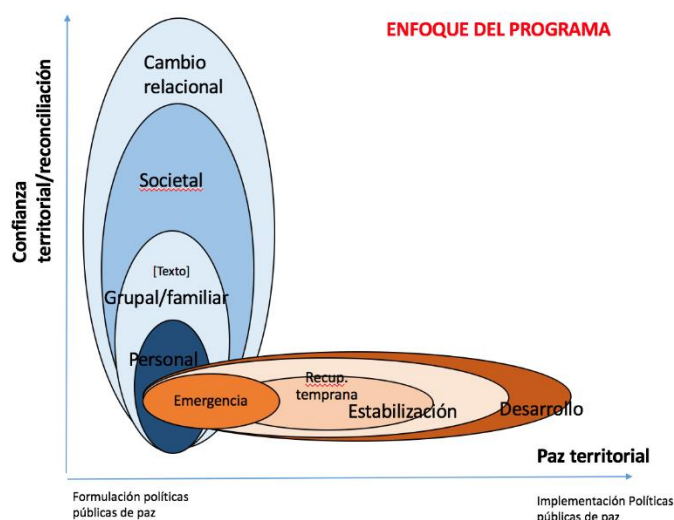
ENFOQUE DEL PROGRAMA

Confianza territorial/reconciliación

Cambio relacional

Societal

[Texto]

Grupal/familiar

Personal

Emergencia

Recup. temprana

Estabilización

Desarrollo

Paz territorial

Formulación políticas públicas de paz

Implementación Políticas públicas de paz